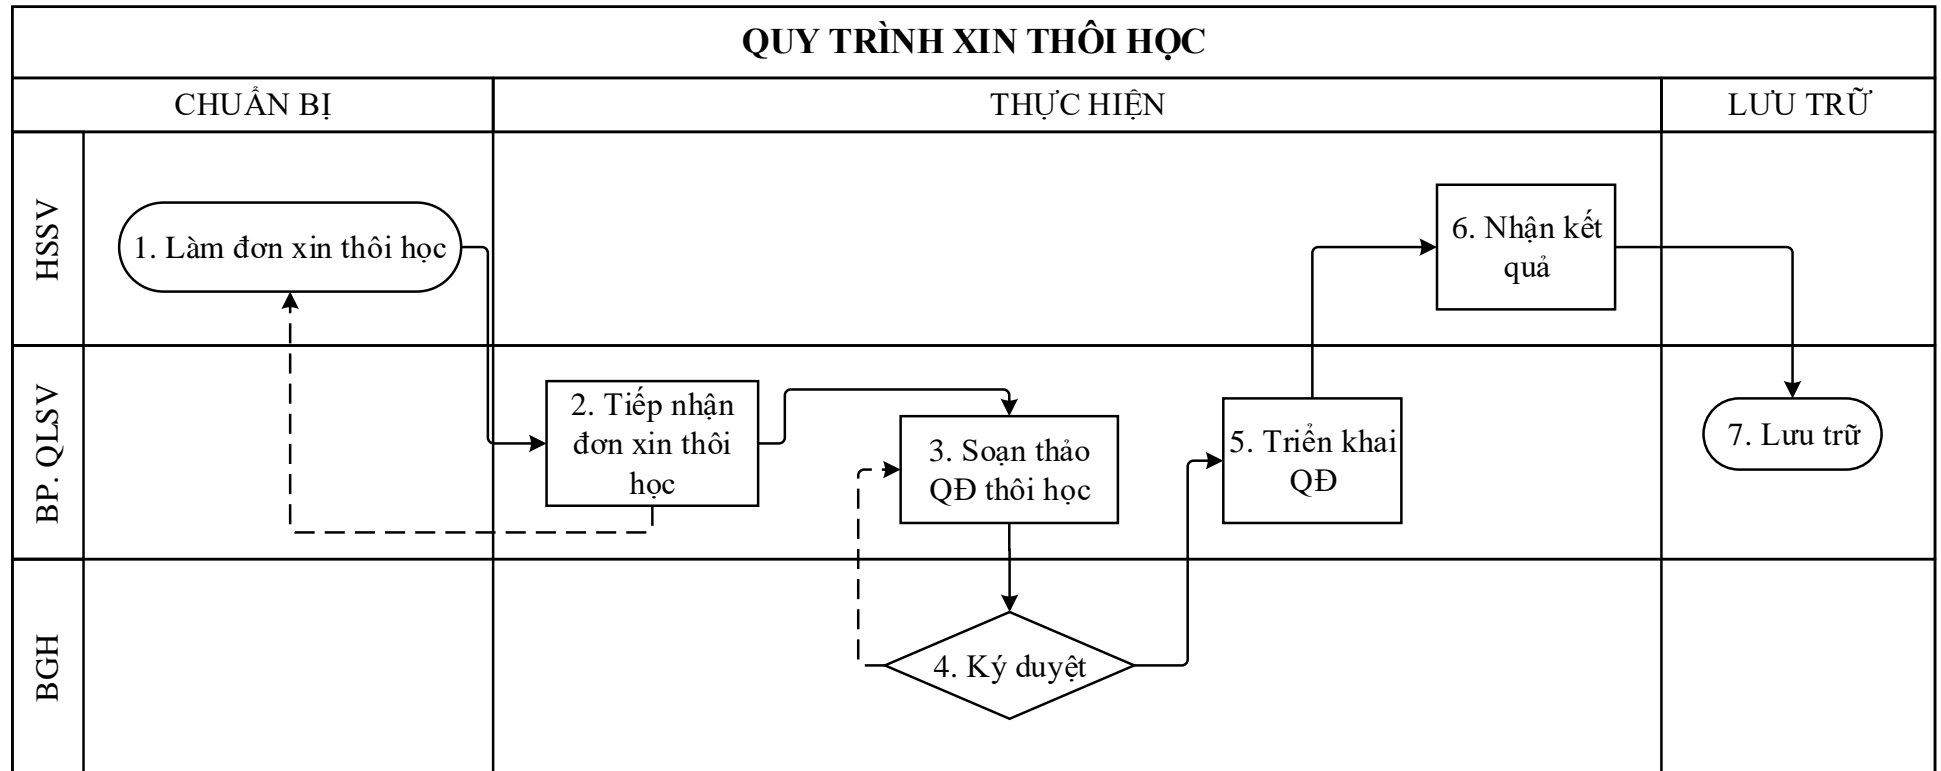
QUY TRÌNH XIN THÔI HỌC

CHUẨN BỊ

THỰC HIỆN

LƯU TRỮ

HSSV

1. Làm đơn xin thôi học

6. Nhận kết quả

BP. QLSV

2. Tiếp nhận đơn xin thôi học

3. Soạn thảo QĐ thôi học

5. Triển khai QĐ

7. Lưu trữ

BGH

4. Ký duyệt